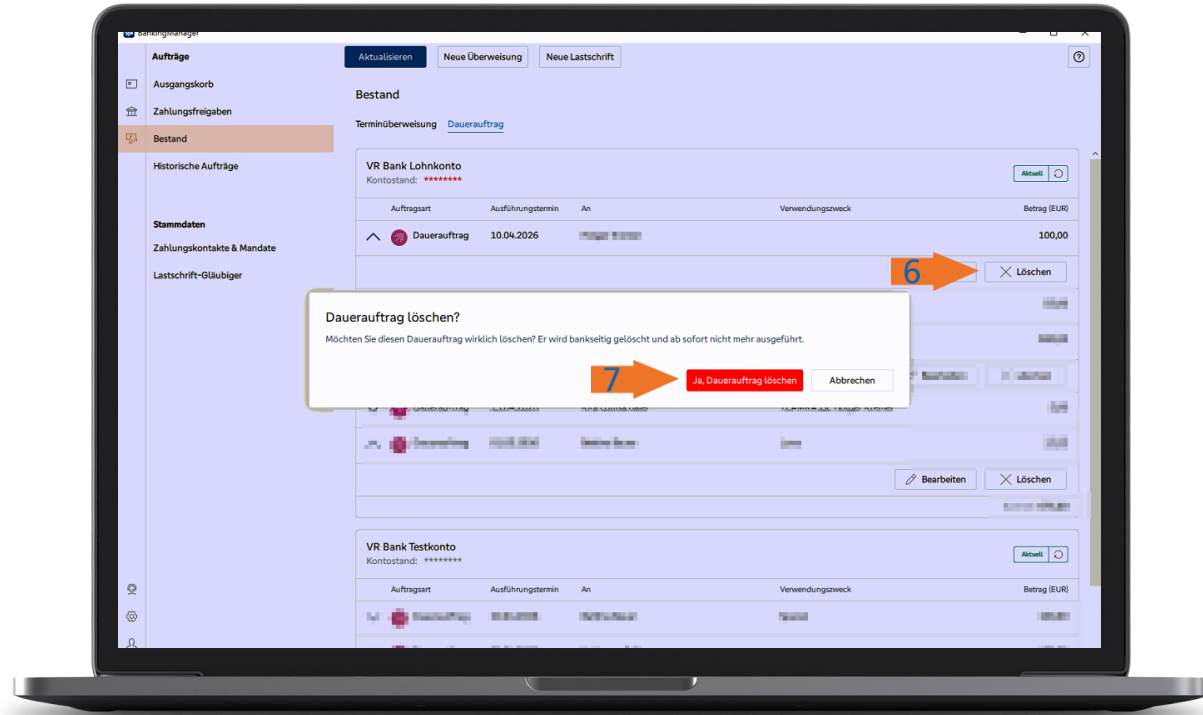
BankingManager

Aufträge
Ausgangskorb
Zahlungsfreigaben
Bestand
Historische Aufträge

Stammdaten
Zahlungskontakte & Mandate
Lastschrift-Gläubiger

Aktualisieren
Neue Überweisung
Neue Lastschrift

Bestand

Terminüberweisung Dauerauftrag

VR Bank Lohnkonto
Kontostand: ********
Aktuell

| Auftragsart | Ausführungstermin | An | Verwendungszweck | Betrag (EUR) |
|---|---|---|---|---|
| Dauerauftrag | 10.04.2026 | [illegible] | | 100,00 |

6
Löschen

Dauerauftrag löschen?
Möchten Sie diesen Dauerauftrag wirklich löschen? Er wird bankseitig gelöscht und ab sofort nicht mehr ausgeführt.
7
Ja, Dauerauftrag löschen
Abbrechen

Bearbeiten
Löschen

VR Bank Testkonto
Kontostand: ********
Aktuell

| Auftragsart | Ausführungstermin | An | Verwendungszweck | Betrag (EUR) |
|---|---|---|---|---|
| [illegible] | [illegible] | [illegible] | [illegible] | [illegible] |